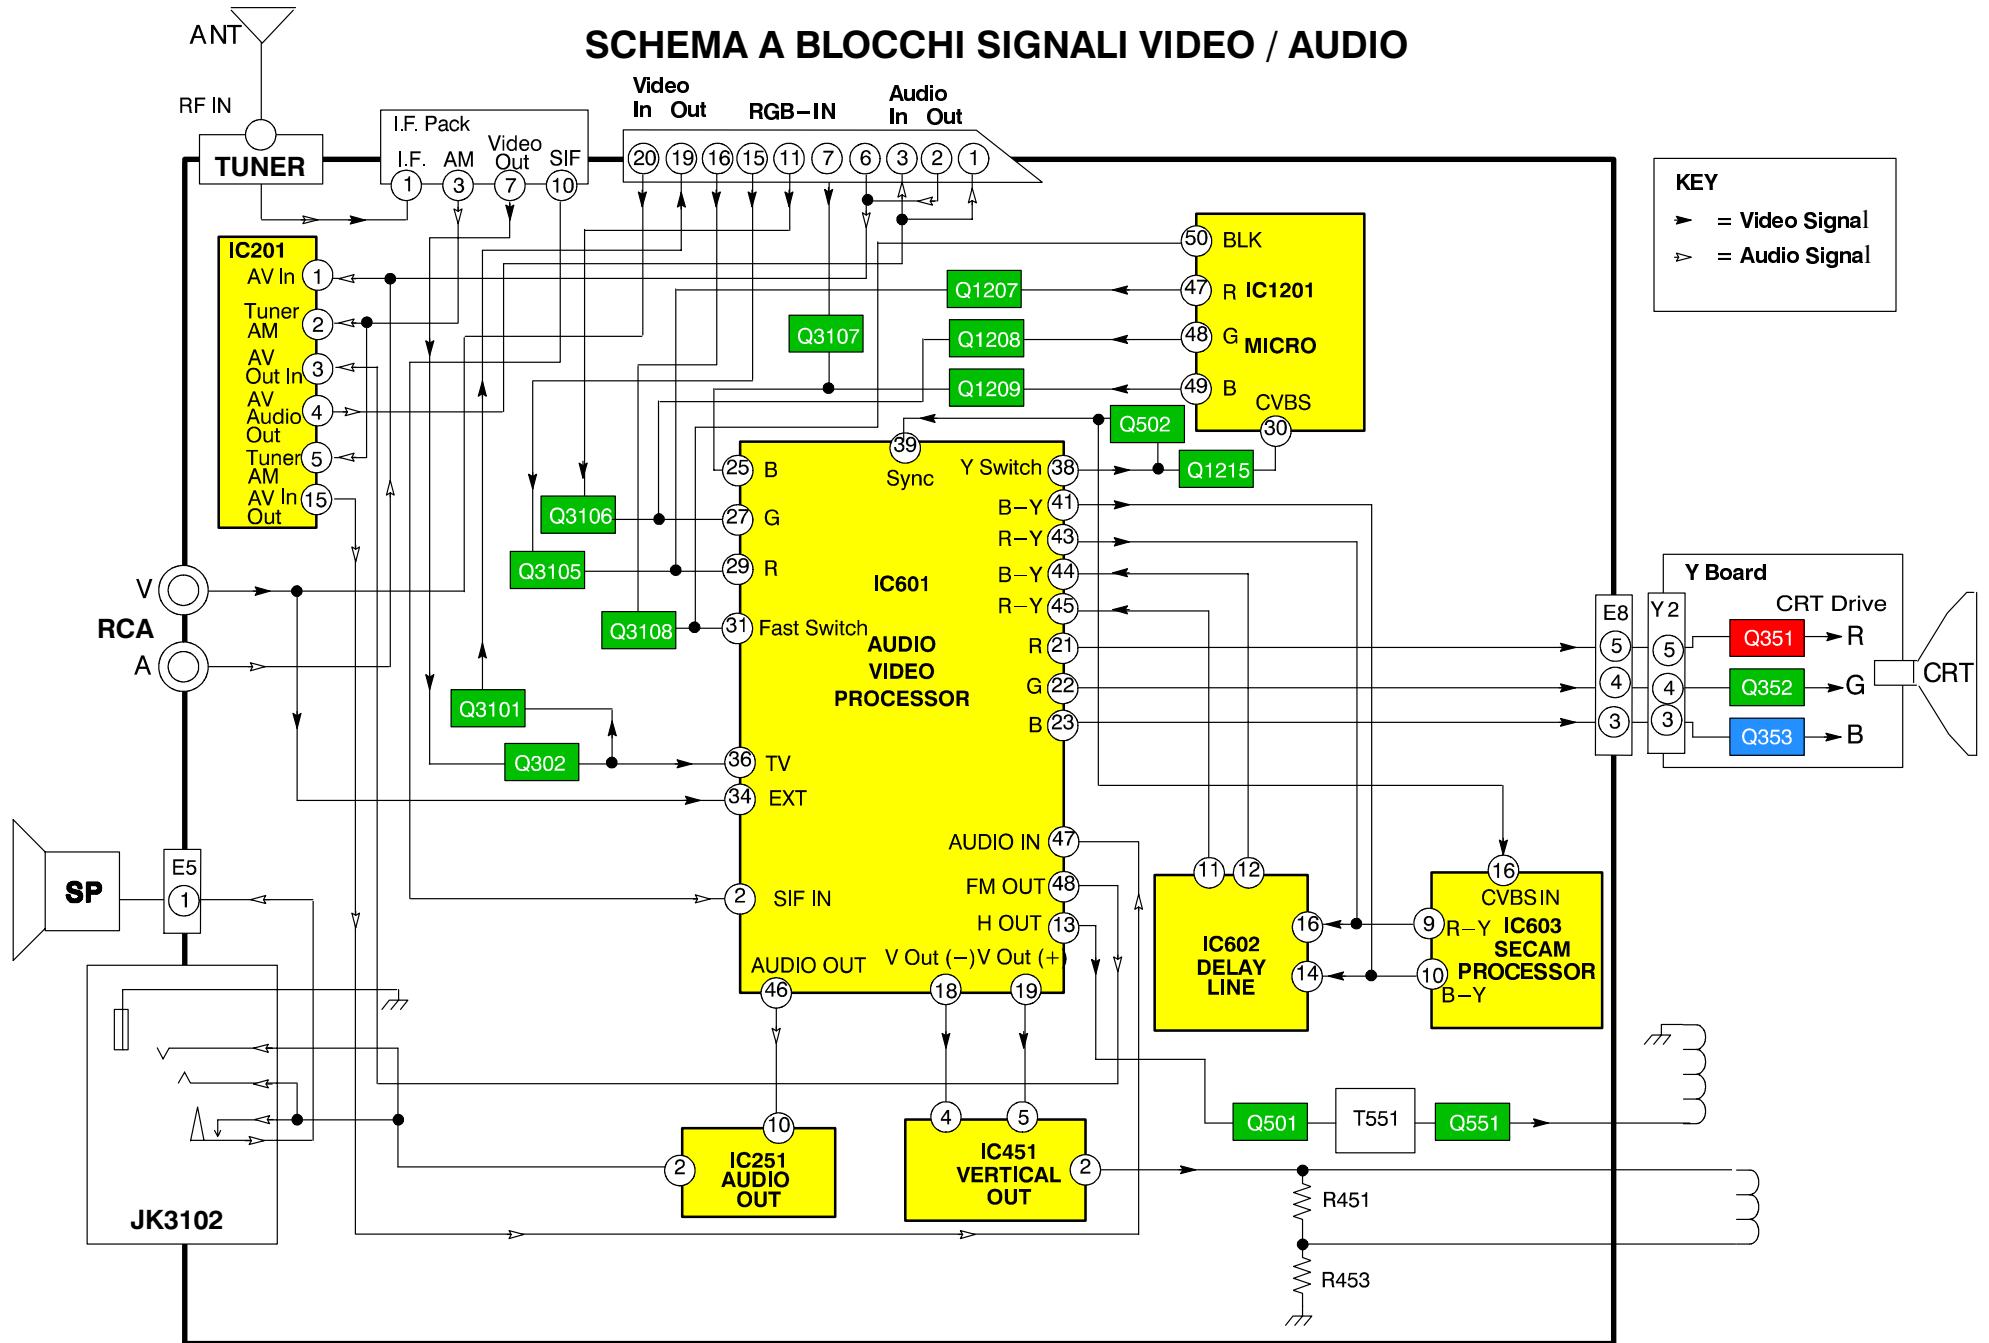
SCHEMA A BLOCCHI SEGNALI VIDEO / AUDIO

ANT
RF IN
TUNER

I.F. Pack
I.F. AM Video Out SIF
1 3 7 10

Video In Out RGB−IN Audio In Out
20 19 16 15 11 7 6 3 2 1

KEY
= Video Signal
= Audio Signal

IC201
AV In 1
Tuner AM 2
AV Out In 3
AV Audio Out 4
Tuner AM 5
AV In Out 15

50 BLK
47 R IC1201
48 G MICRO
49 B
CVBS 30

Q1207
Q3107
Q1208
Q1209
Q502
Q1215

IC601
25 B
27 G
29 R
31 Fast Switch
39 Sync
Y Switch 38
B−Y 41
R−Y 43
B−Y 44
R−Y 45
R 21
G 22
B 23
AUDIO VIDEO PROCESSOR
36 TV
34 EXT
AUDIO IN 47
FM OUT 48
H OUT 13
2 SIF IN
AUDIO OUT 46
V Out (−) 18
V Out (+) 19

Q3106
Q3105
Q3108
Q3101
Q302

V
RCA
A

Y Board
CRT Drive
E8 Y2
5 5 Q351 R
4 4 Q352 G
3 3 Q353 B
CRT

SP
E5
1

JK3102

11 12
IC602 DELAY LINE
16
14

16
CVBS IN
9 R−Y IC603 SECAM PROCESSOR
10 B−Y

10
2 IC251 AUDIO OUT

4 5
IC451 VERTICAL OUT 2

Q501 T551 Q551
R451
R453